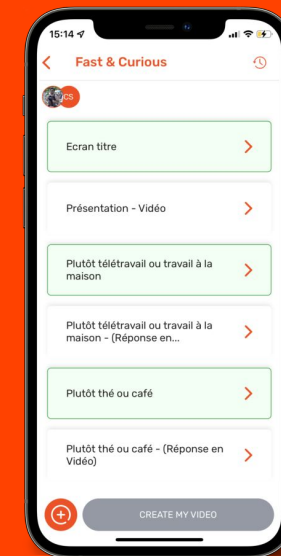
15:14

Fast & Curious

CS

Ecran titre

Présentation - Vidéo

Plutôt télétravail ou travail à la maison

Plutôt télétravail ou travail à la maison - (Réponse en...

Plutôt thé ou café

Plutôt thé ou café - (Réponse en Vidéo)

CREATE MY VIDEO